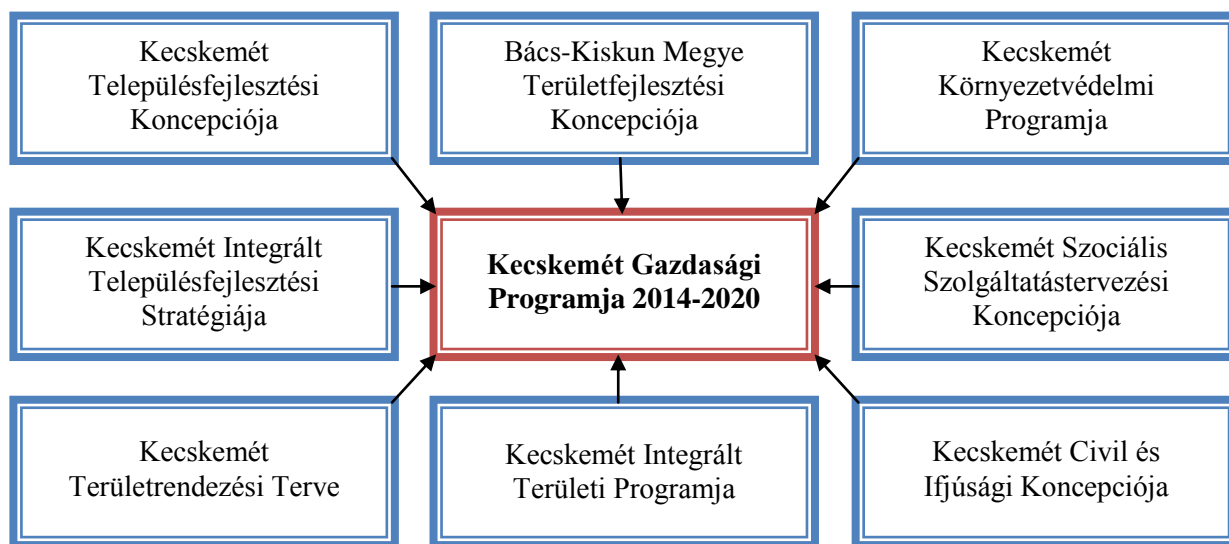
Kecskemét Településfejlesztési Koncepciója

Bács-Kiskun Megye Területfejlesztési Koncepciója

Kecskemét Környezetvédelmi Programja

Kecskemét Integrált Településfejlesztési Stratégiája

**Kecskemét Gazdasági Programja 2014-2020**

Kecskemét Szociális Szolgáltatástervezési Koncepciója

Kecskemét Területrendezési Terve

Kecskemét Integrált Területi Programja

Kecskemét Civil és Ifjúsági Koncepciója